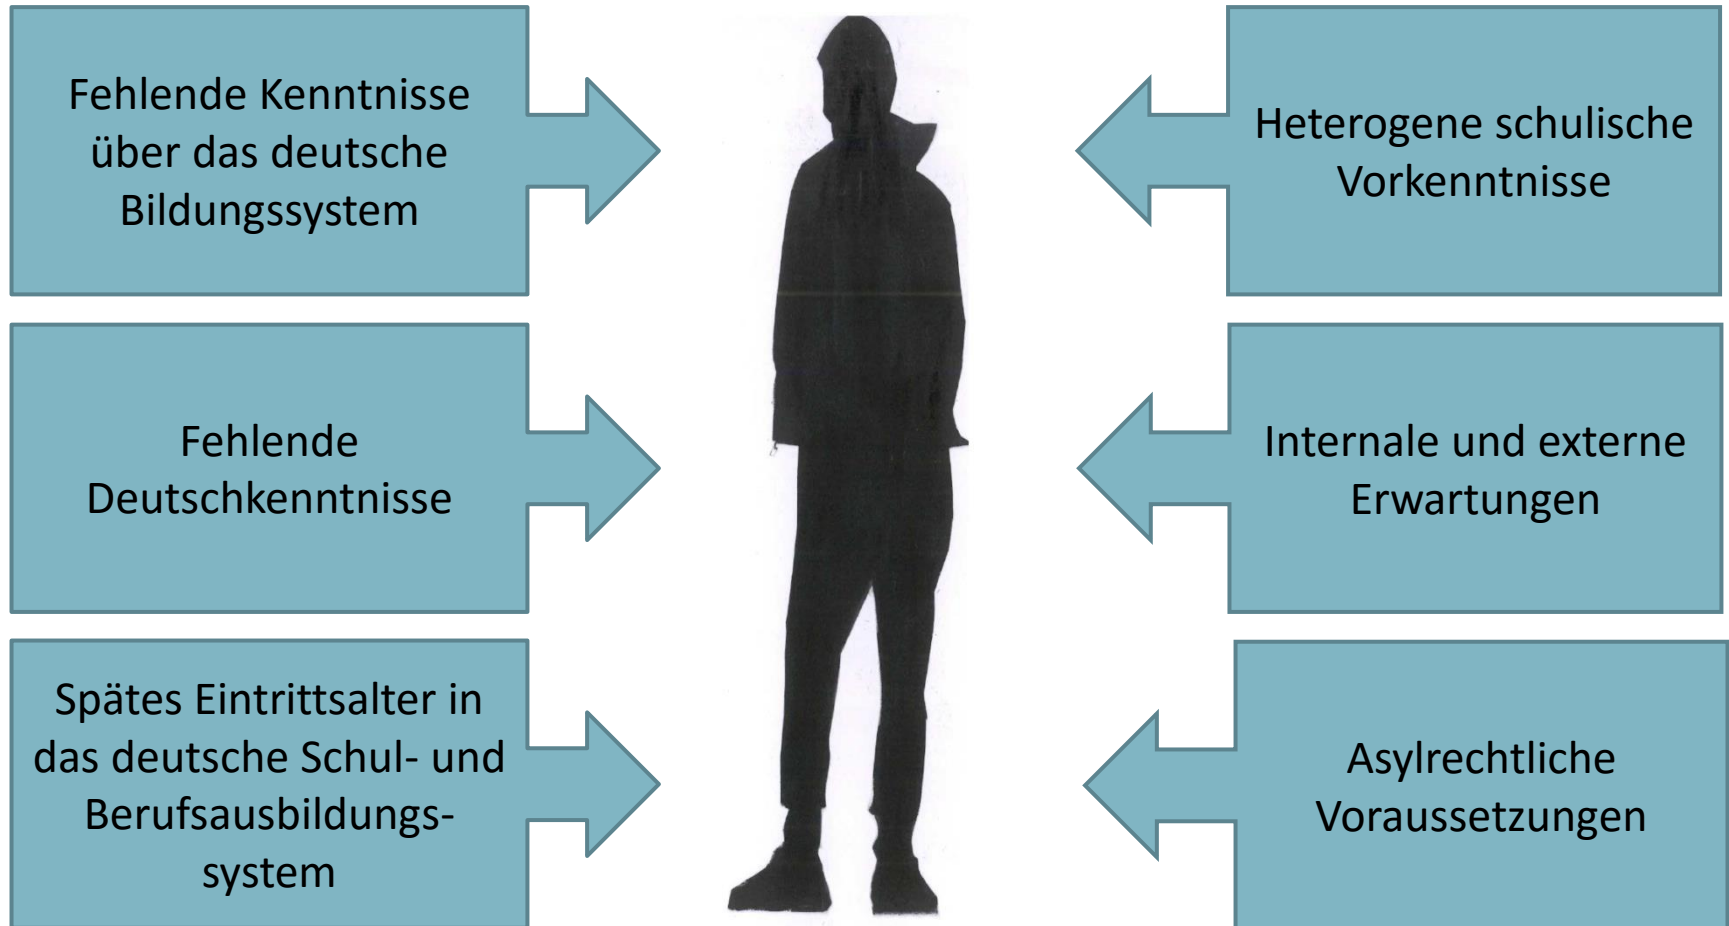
Fehlende Kenntnisse über das deutsche Bildungssystem

Fehlende Deutschkenntnisse

Spätes Eintrittsalter in das deutsche Schul- und Berufsausbildungssystem

Heterogene schulische Vorkenntnisse

Internale und externe Erwartungen

Asylrechtliche Voraussetzungen